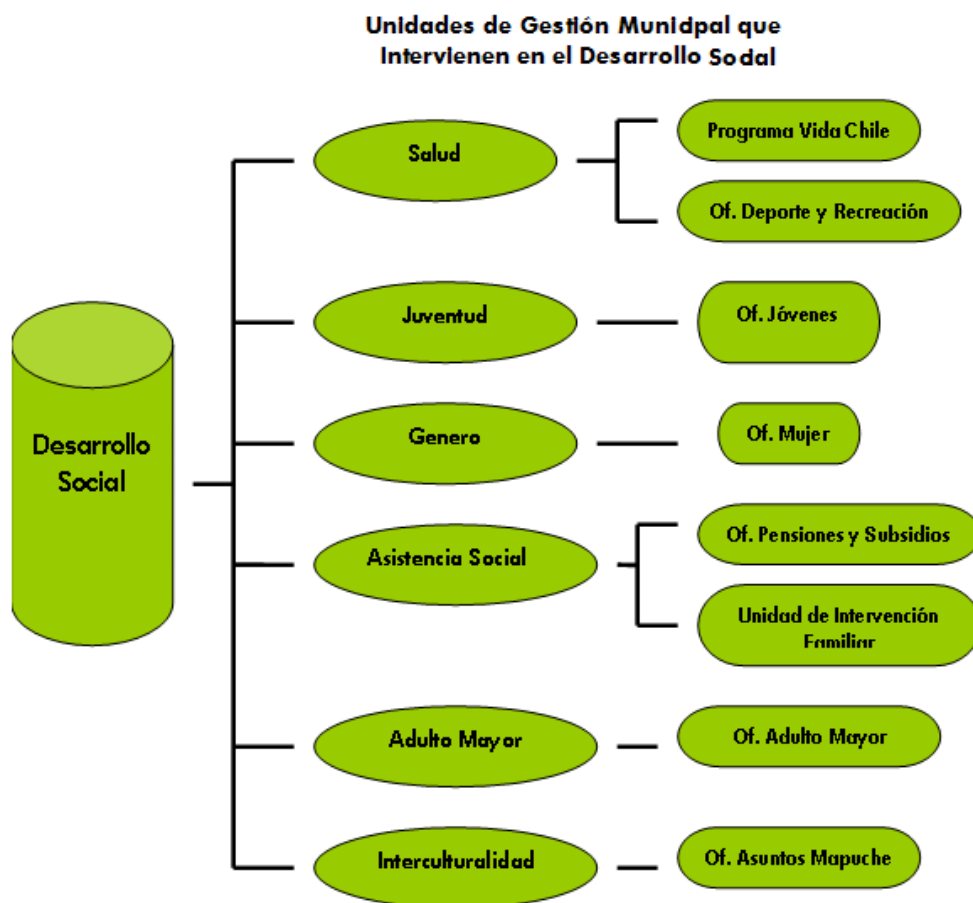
Unidades de Gestión Munidpal que Intervienen en el Desarrollo Sodal

Desarrollo Social

Salud

Programa Vida Chile

Of. Deporte y Recreación

Juventud

Of. Jóvenes

Genero

Of. Mujer

Asistencia Social

Of. Pensiones y Subsidios

Unidad de Intervención Familiar

Adulto Mayor

Of. Adulto Mayor

Interculturalidad

Of. Asuntos Mapuche